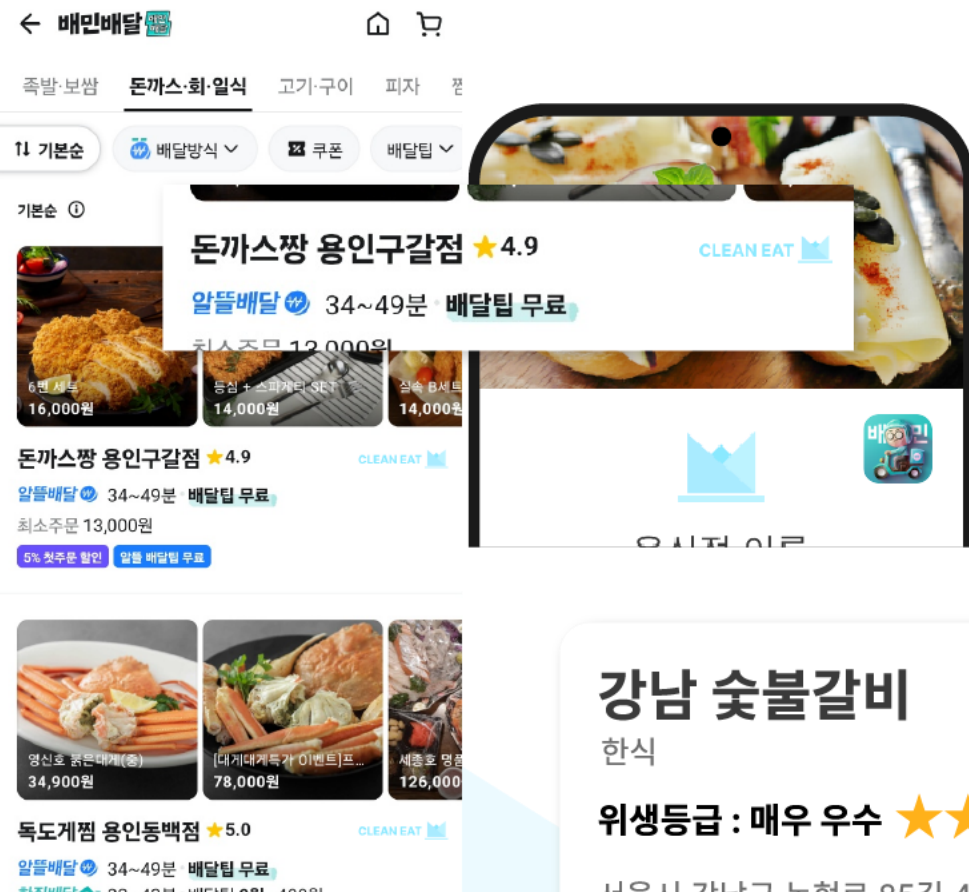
배민배달

족발·보쌈 돈까스·회·일식 고기·구이 피자

기본순 배달방식 쿠폰 배달팁

기본순 ⓘ

돈까스짱 용인구갈점 ★4.9 CLEAN EAT
알뜰배달 34~49분 · 배달팁 무료
최소주문 13,000원

6편 세트
16,000원
등심 + 스파게티 SET
14,000원
실속 B세트
14,000원

돈까스짱 용인구갈점 ★4.9 CLEAN EAT
알뜰배달 34~49분 · 배달팁 무료
최소주문 13,000원
5% 첫주문 할인 알뜰 배달팁 무료

영신호 붉은대게(중)
34,900원
[대게대게특가 이벤트]프...
78,000원
세종호 명품
126,000

독도게찜 용인동백점 ★5.0 CLEAN EAT
알뜰배달 34~49분 · 배달팁 무료

배민

강남 숯불갈비
한식
위생등급 : 매우 우수 ★